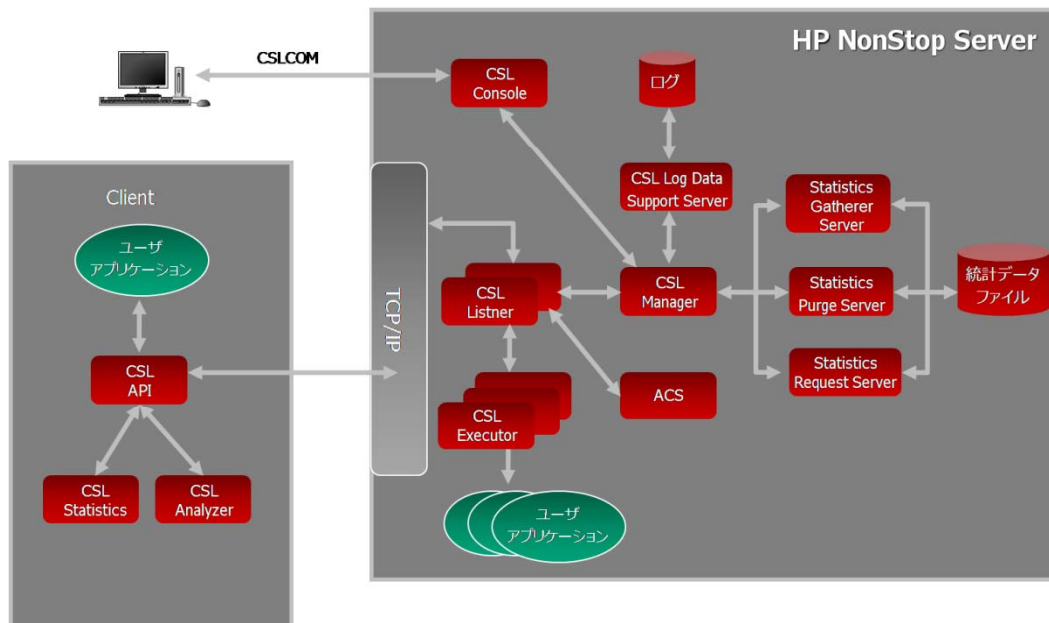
CSLCOM

HP NonStop Server

CSL Console

ログ

CSL Log Data Support Server

Statistics Gatherer Server

Client

ユーザアプリケーション

TCP/IP

CSL Listner

CSL Manager

Statistics Purge Server

統計データファイル

CSL API

Statistics Request Server

ACS

CSL Executor

CSL Statistics

CSL Analyzer

ユーザアプリケーション